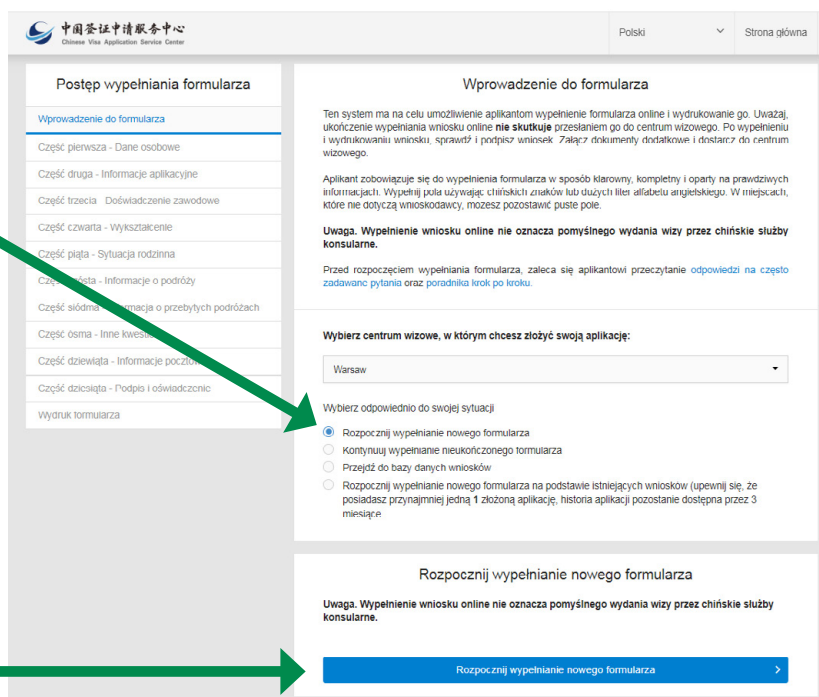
中国签证申请服务中心
Chinese Visa Application Service Center

Polski

Strona główna

Postęp wypełniania formularza

Wprowadzenie do formularza
Część pierwsza - Dane osobowe
Część druga - Informacje aplikacyjne
Część trzecia - Doświadczenie zawodowe
Część czwarta - Wykształcenie
Część piąta - Sytuacja rodzinna
Część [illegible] - Informacje o podróży
Część siódma - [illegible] o przebytych podróżach
Część ósma - Inne kwest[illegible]
Część dziewiąta - Informacje poczt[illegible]
Część dziesiąta - Podpis i oświadczenie
Wydruk formularza

Wprowadzenie do formularza

Ten system ma na celu umożliwienie aplikantom wypełnienie formularza online i wydrukowanie go. Uważaj, ukończenie wypełniania wniosku online nie skutkuje przesłaniem go do centrum wizowego. Po wypełnieniu i wydrukowaniu wniosku, sprawdź i podpisz wniosek. Załącz dokumenty dodatkowe i dostarcz do centrum wizowego.

Aplikant zobowiązuje się do wypełnienia formularza w sposób klarowny, kompletny i oparty na prawdziwych informacjach. Wypełnij pola używając chińskich znaków lub dużych liter alfabetu angielskiego. W miejscach, które nie dotyczą wnioskodawcy, możesz pozostawić puste pole.

Uwaga. Wypełnienie wniosku online nie oznacza pomyślnego wydania wizy przez chińskie służby konsularne.

Przed rozpoczęciem wypełniania formularza, zaleca się aplikantowi przeczytanie odpowiedzi na często zadawanc pytania oraz poradnika krok po kroku.

Wybierz centrum wizowe, w którym chcesz złożyć swoją aplikację:

Warsaw

Wybierz odpowiednio do swojej sytuacji

Rozpocznij wypełnianie nowego formularza
Kontynuuj wypełnianie nieukończonego formularza
Przejdź do bazy danych wniosków
Rozpocznij wypełnianie nowego formularza na podstawie istniejących wniosków (upewnij się, że posiadasz przynajmniej jedną 1 złożoną aplikację, historia aplikacji pozostanie dostępna przez 3 miesiące

Rozpocznij wypełnianie nowego formularza

Uwaga. Wypełnienie wniosku online nie oznacza pomyślnego wydania wizy przez chińskie służby konsularne.

Rozpocznij wypełnianie nowego formularza